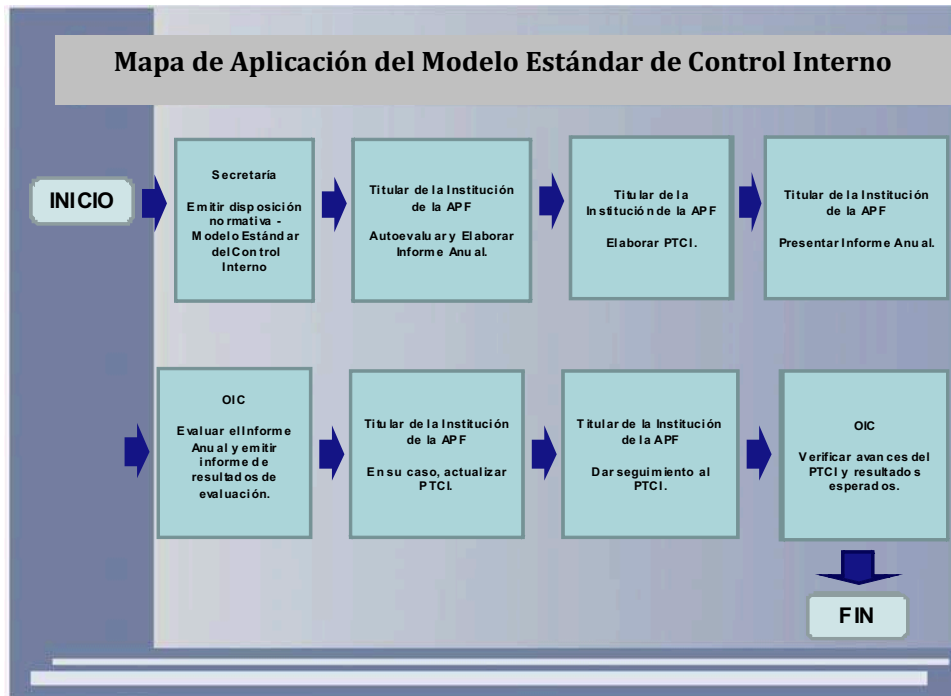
Mapa de Aplicación del Modelo Estándar de Control Interno

INICIO

Secretaría

Emitir disposición normativa - Modelo Estándar del Control Interno

Titular de la Institución de la APF

Autoevaluar y Elaborar Informe Anual.

Titular de la Institución de la APF

Elaborar PTCI.

Titular de la Institución de la APF

Presentar Informe Anual.

OIC

Evaluar el Informe Anual y emitir informe de resultados de evaluación.

Titular de la Institución de la APF

En su caso, actualizar PTCI.

Titular de la Institución de la APF

Dar seguimiento al PTCI.

OIC

Verificar avances del PTCI y resultados esperados.

FIN